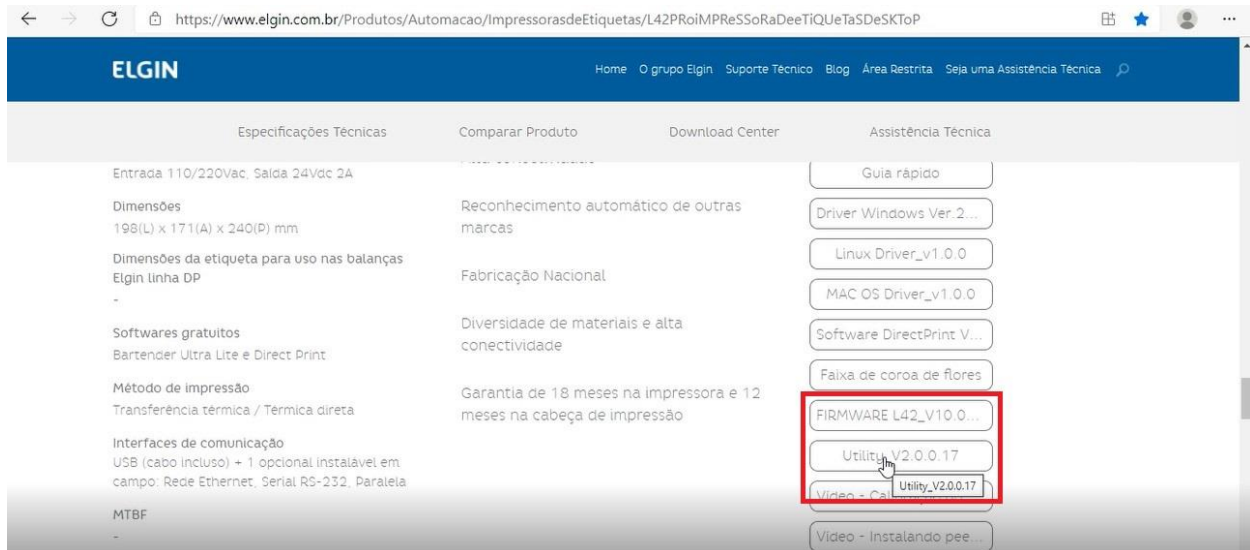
https://www.elgin.com.br/Produtos/Automacao/ImpressorasdeEtiquetas/L42PRoiMPReSSoRaDeeTiQUeTaSDeSKToP

ELGIN

Home O grupo Elgin Suporte Técnico Blog Área Restrita Seja uma Assistência Técnica

Especificações Técnicas Comparar Produto Download Center Assistência Técnica

Entrada 110/220Vac, Saída 24Vdc 2A

Dimensões
198(L) x 171(A) x 240(P) mm

Dimensões da etiqueta para uso nas balanças Elgin linha DP
-

Softwares gratuitos
Bartender Ultra Lite e Direct Print

Método de impressão
Transferência térmica / Térmica direta

Interfaces de comunicação
USB (cabo incluso) + 1 opcional instalável em campo: Rede Ethernet, Serial RS-232, Paralela

MTBF
-

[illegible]

Reconhecimento automático de outras marcas

Fabricação Nacional

Diversidade de materiais e alta conectividade

Garantia de 18 meses na impressora e 12 meses na cabeça de impressão

Guia rápido

Driver Windows Ver.2...

Linux Driver_v1.0.0

MAC OS Driver_v1.0.0

Software DirectPrint V...

Faixa de coroa de flores

FIRMWARE L42_V10.0...

Utility_V2.0.0.17

Utility_V2.0.0.17

Vídeo - Ca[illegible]

Vídeo - Instalando pee...